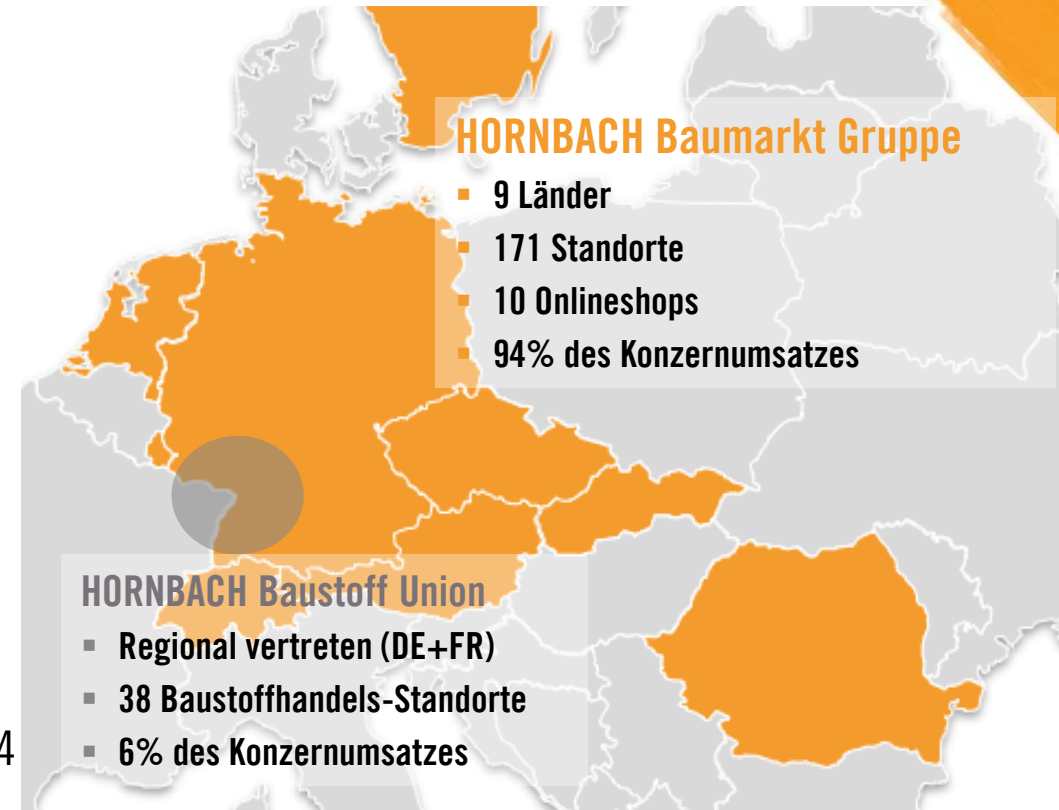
HORNBACH Baumarkt Gruppe

- 9 Länder
- 171 Standorte
- 10 Onlineshops
- 94% des Konzernumsatzes

HORNBACH Baustoff Union

- Regional vertreten (DE+FR)
- 38 Baustoffhandels-Standorte
- 6% des Konzernumsatzes

4